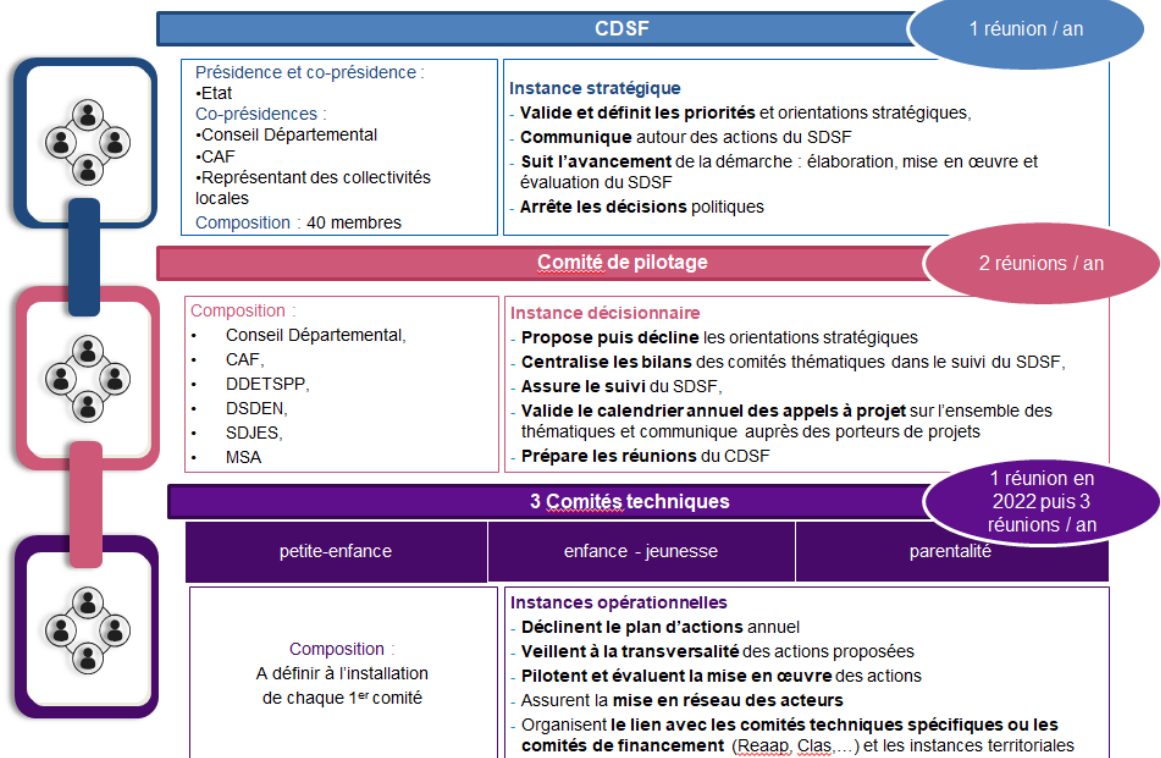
CDSF

1 réunion / an

Présidence et co-présidence :
•Etat
Co-présidences :
•Conseil Départemental
•CAF
•Représentant des collectivités locales
Composition : 40 membres

Instance stratégique
- Valide et définit les priorités et orientations stratégiques,
- Communique autour des actions du SDSF
- Suit l'avancement de la démarche : élaboration, mise en œuvre et évaluation du SDSF
- Arrête les décisions politiques

Comité de pilotage

2 réunions / an

Composition :
• Conseil Départemental,
• CAF,
• DDETSPP,
• DSDEN,
• SDJES,
• MSA

Instance décisionnaire
- Propose puis décline les orientations stratégiques
- Centralise les bilans des comités thématiques dans le suivi du SDSF,
- Assure le suivi du SDSF,
- Valide le calendrier annuel des appels à projet sur l'ensemble des thématiques et communique auprès des porteurs de projets
- Prépare les réunions du CDSF

3 Comités techniques

1 réunion en 2022 puis 3 réunions / an

| petite-enfance | enfance - jeunesse | parentalité |
|---|---|---|

Composition :
A définir à l'installation de chaque 1$^{er}$ comité

Instances opérationnelles
- Déclinent le plan d'actions annuel
- Veillent à la transversalité des actions proposées
- Pilotent et évaluent la mise en œuvre des actions
- Assurent la mise en réseau des acteurs
- Organisent le lien avec les comités techniques spécifiques ou les comités de financement (Reaap, Clas,…) et les instances territoriales